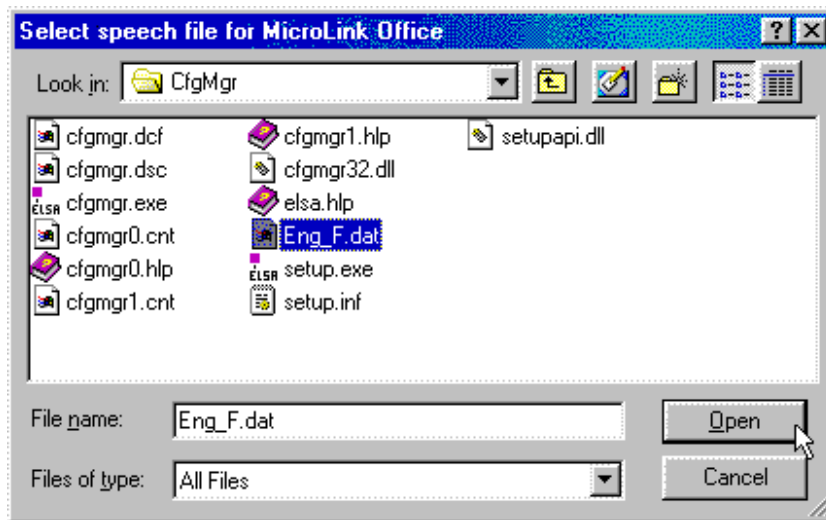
Select speech file for MicroLink Office

?

Look in: CfgMgr

cfgmgr.dcf
cfgmgr.dsc
cfgmgr.exe
cfgmgr0.cnt
cfgmgr0.hlp
cfgmgr1.cnt

cfgmgr1.hlp
cfgmgr32.dll
elsa.hlp
Eng_F.dat
setup.exe
setup.inf

setupapi.dll

File name: Eng_F.dat

Files of type: All Files

Open

Cancel